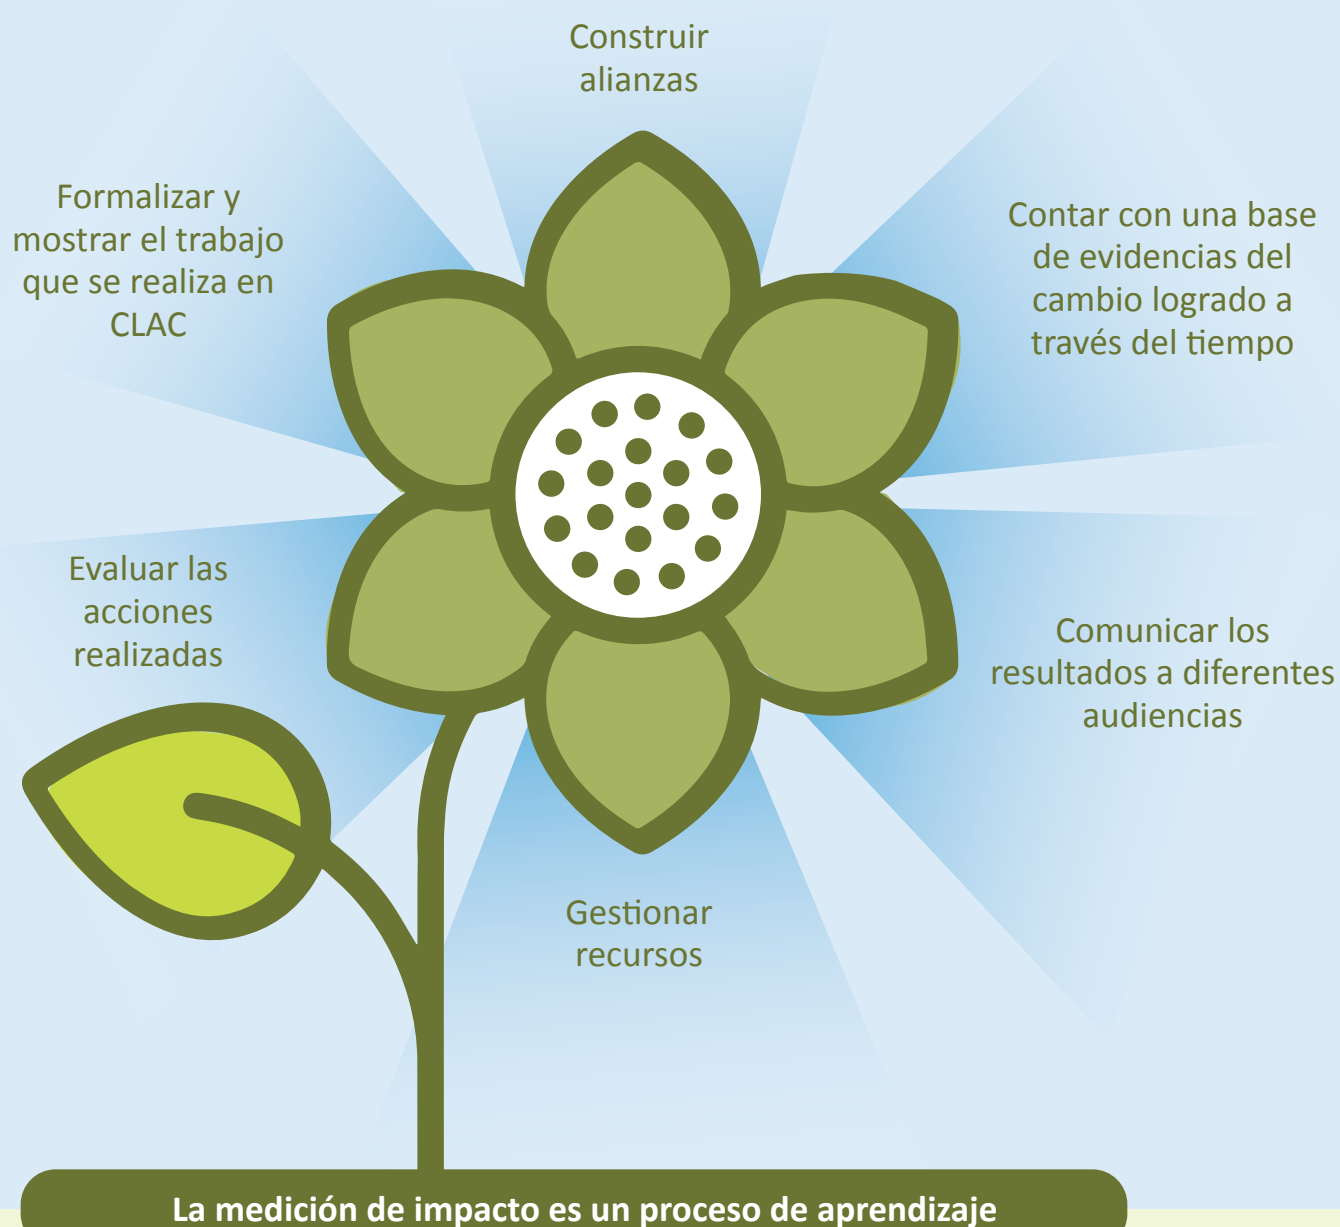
Construir alianzas

Formalizar y mostrar el trabajo que se realiza en CLAC

Contar con una base de evidencias del cambio logrado a través del tiempo

Evaluar las acciones realizadas

Comunicar los resultados a diferentes audiencias

Gestionar recursos

La medición de impacto es un proceso de aprendizaje